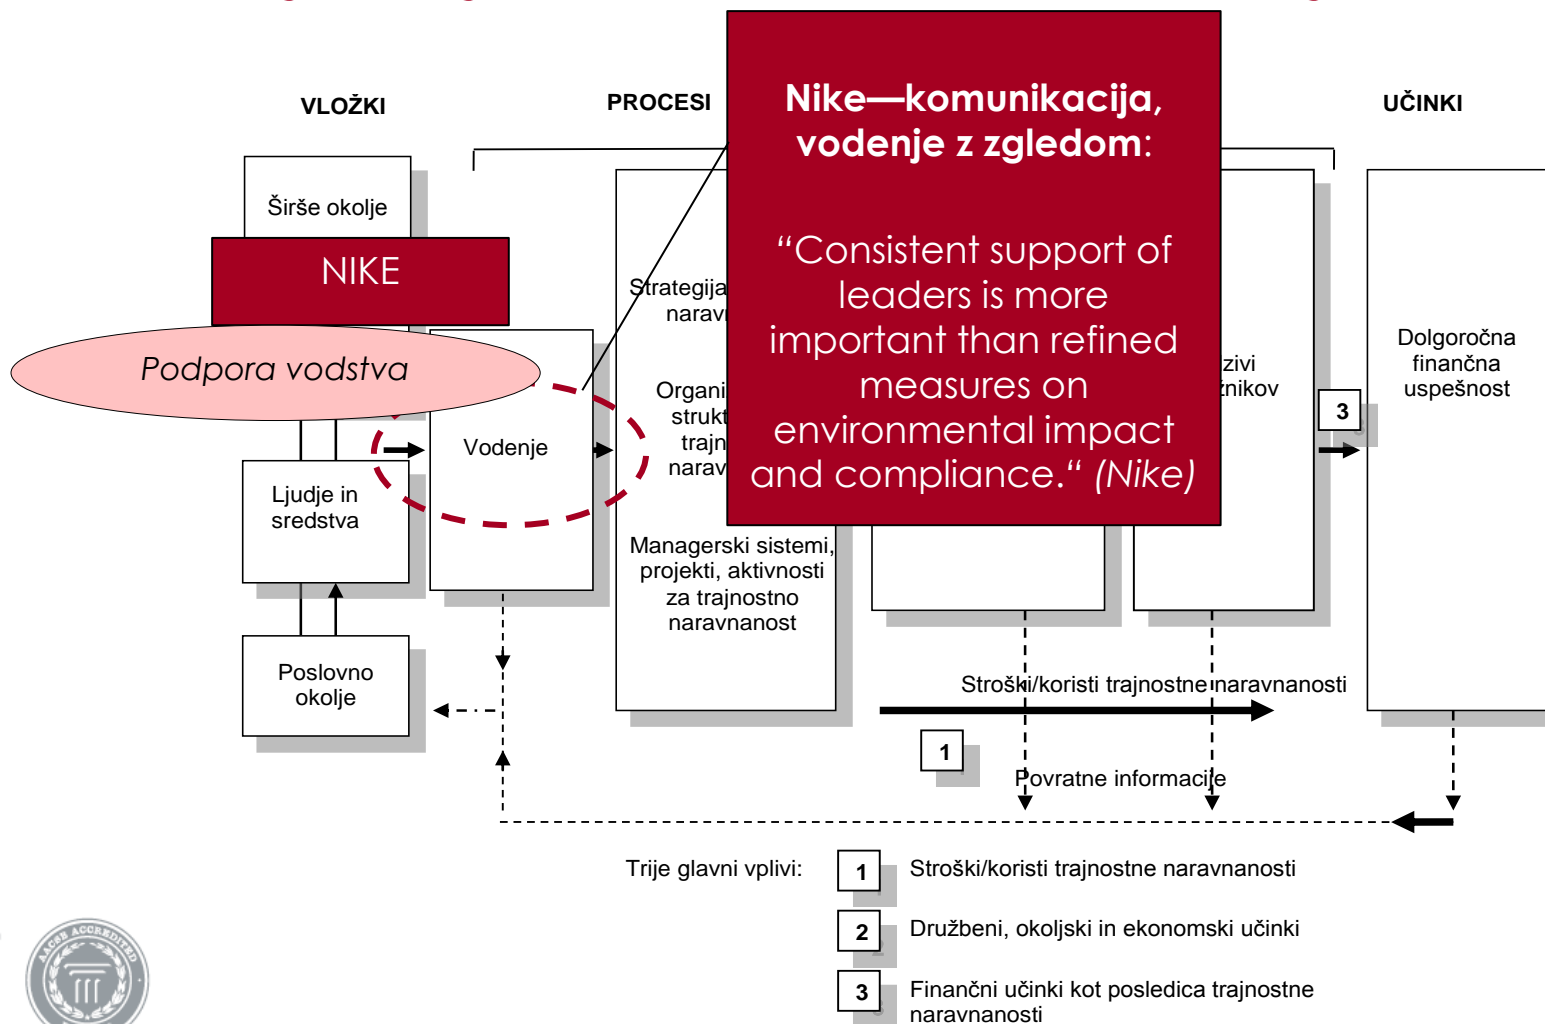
VLOŽKI

PROCESI

UČINKI

Širše okolje

NIKE

Podpora vodstva

Ljudje in sredstva

Poslovno okolje

Vodenje

Strategija narav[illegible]

Organi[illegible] strukt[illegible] trajn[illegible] narav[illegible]

Managerski sistemi, projekti, aktivnosti za trajnostno naravnanost

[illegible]zivi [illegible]nikov

Dolgoročna finančna uspešnost

3

Nike—komunikacija, vodenje z zgledom:

“Consistent support of leaders is more important than refined measures on environmental impact and compliance.“ (Nike)

Stroški/koristi trajnostne naravnanosti

1

Povratne informacije

Trije glavni vplivi:

1 Stroški/koristi trajnostne naravnanosti

2 Družbeni, okoljski in ekonomski učinki

3 Finančni učinki kot posledica trajnostne naravnanosti

AACSB ACCREDITED